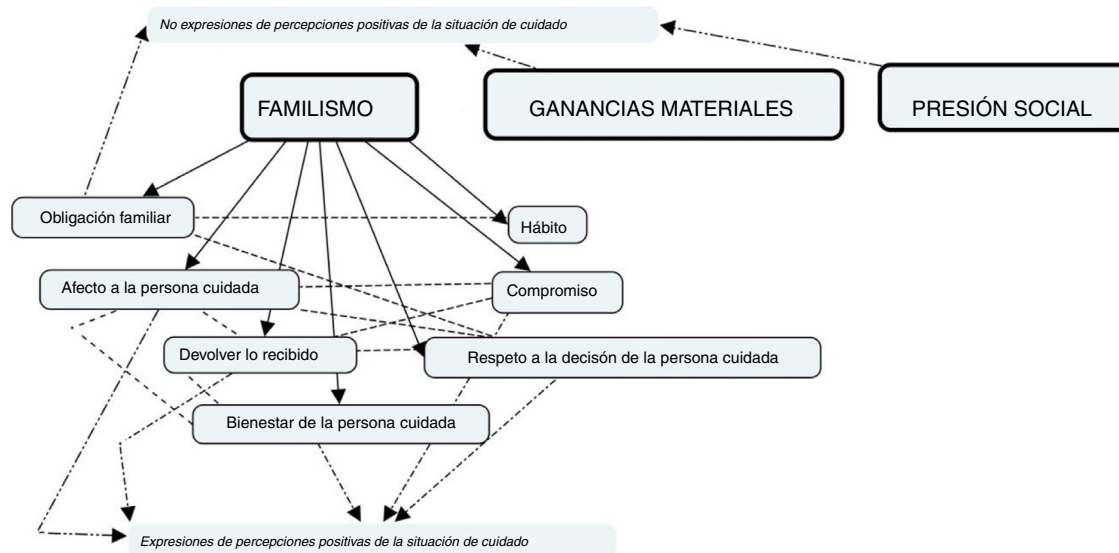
No expresiones de percepciones positivas de la situación de cuidado

FAMILISMO

GANANCIAS MATERIALES

PRESIÓN SOCIAL

Obligación familiar

Hábito

Afecto a la persona cuidada

Compromiso

Devolver lo recibido

Respeto a la decisión de la persona cuidada

Bienestar de la persona cuidada

Expresiones de percepciones positivas de la situación de cuidado